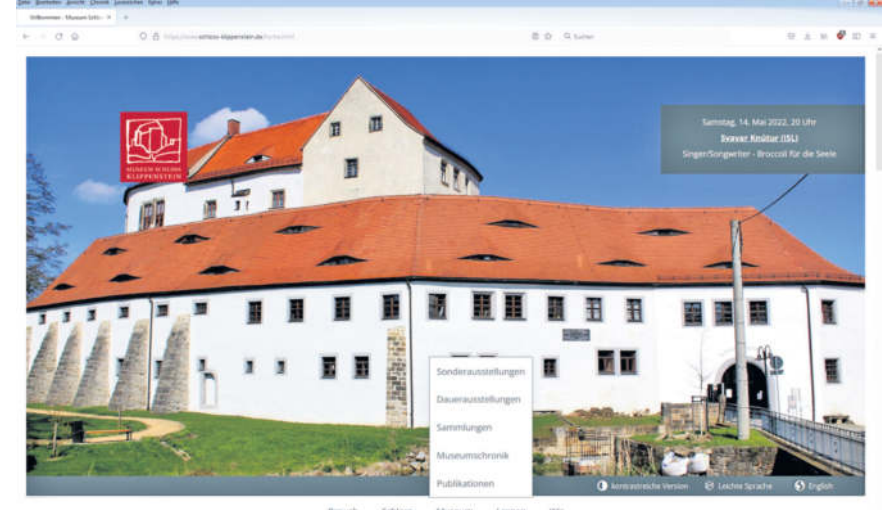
Datei Bearbeiten Ansicht Chronik Lesezeichen Extras Hilfe

Willkommen - Museum Schl... ×

https://www.schloss-klippenstein.de

Suchen

MUSEUM SCHLOSS KLIPPENSTEIN

Samstag, 14. Mai 2022, 20 Uhr
Svavar Knútur (ISL)
Singer/Songwriter - Broccoli für die Seele

Sonderausstellungen
Dauerausstellungen
Sammlungen
Museumschronik
Publikationen

Kontrastreiche Version
Leichte Sprache
English

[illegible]